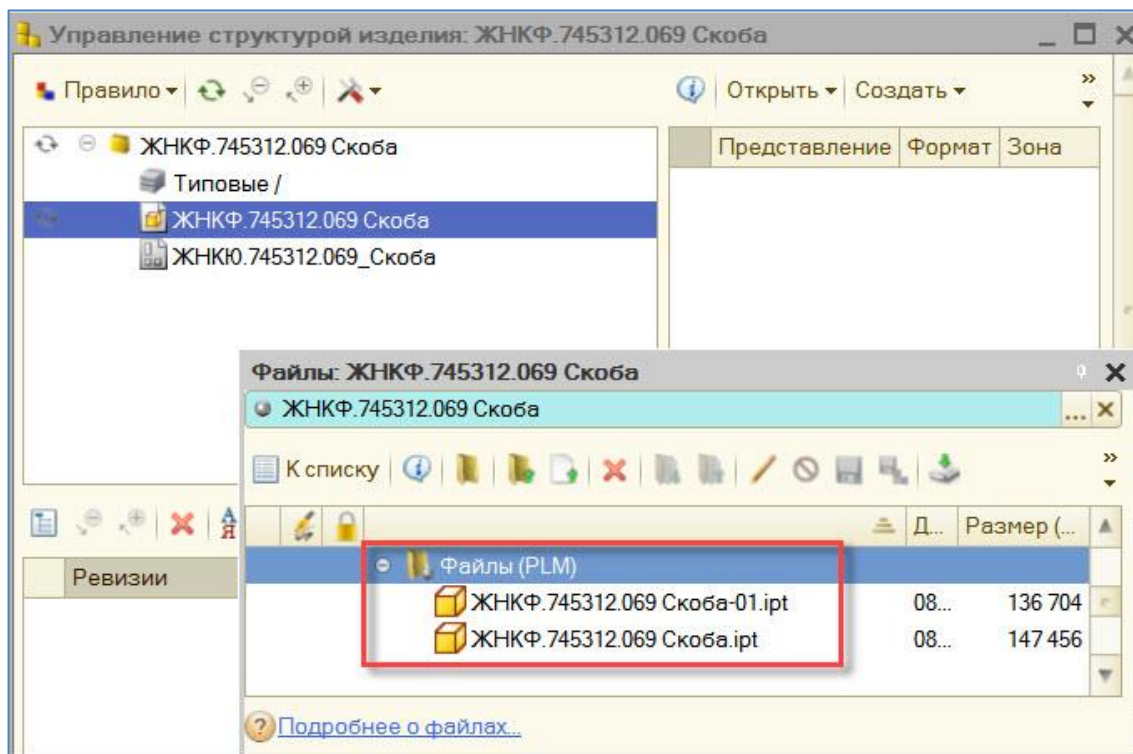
Управление структурой изделия: ЖНКФ.745312.069 Скоба

Правило

Открыть Создать

ЖНКФ.745312.069 Скоба
Типовые /
ЖНКФ.745312.069 Скоба
ЖНКЮ.745312.069_Скоба

| Представление | Формат | Зона |
|---|---|---|

Ревизии

Файлы: ЖНКФ.745312.069 Скоба

ЖНКФ.745312.069 Скоба

К списку

| | | Д... | Размер (... |
|---|---|---|---|
| Файлы (PLM) | | | |
| ЖНКФ.745312.069 Скоба-01.ipt | | 08... | 136 704 |
| ЖНКФ.745312.069 Скоба.ipt | | 08... | 147 456 |

Подробнее о файлах...